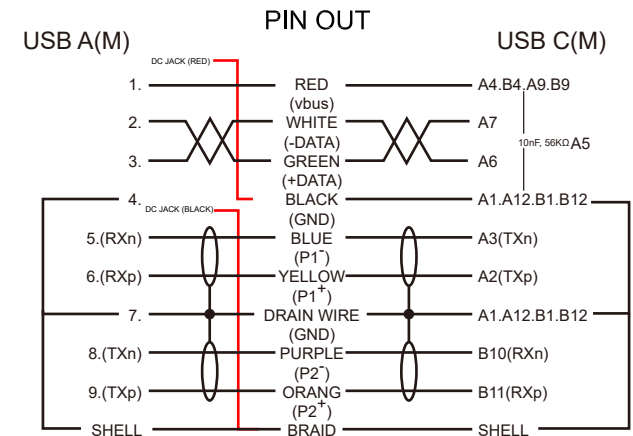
PIN OUT

USB A(M)

USB C(M)

DC JACK (RED)

1.
RED
(vbus)
A4.B4.A9.B9

2.
WHITE
(-DATA)
A7

10nF, 56KΩ A5

3.
GREEN
(+DATA)
A6

4.
DC JACK (BLACK)
BLACK
(GND)
A1.A12.B1.B12

5.(RXn)
BLUE
(P1$^-$)
A3(TXn)

6.(RXp)
YELLOW
(P1$^+$)
A2(TXp)

7.
DRAIN WIRE
(GND)
A1.A12.B1.B12

8.(TXn)
PURPLE
(P2$^-$)
B10(RXn)

9.(TXp)
ORANG
(P2$^+$)
B11(RXp)

SHELL
BRAID
SHELL